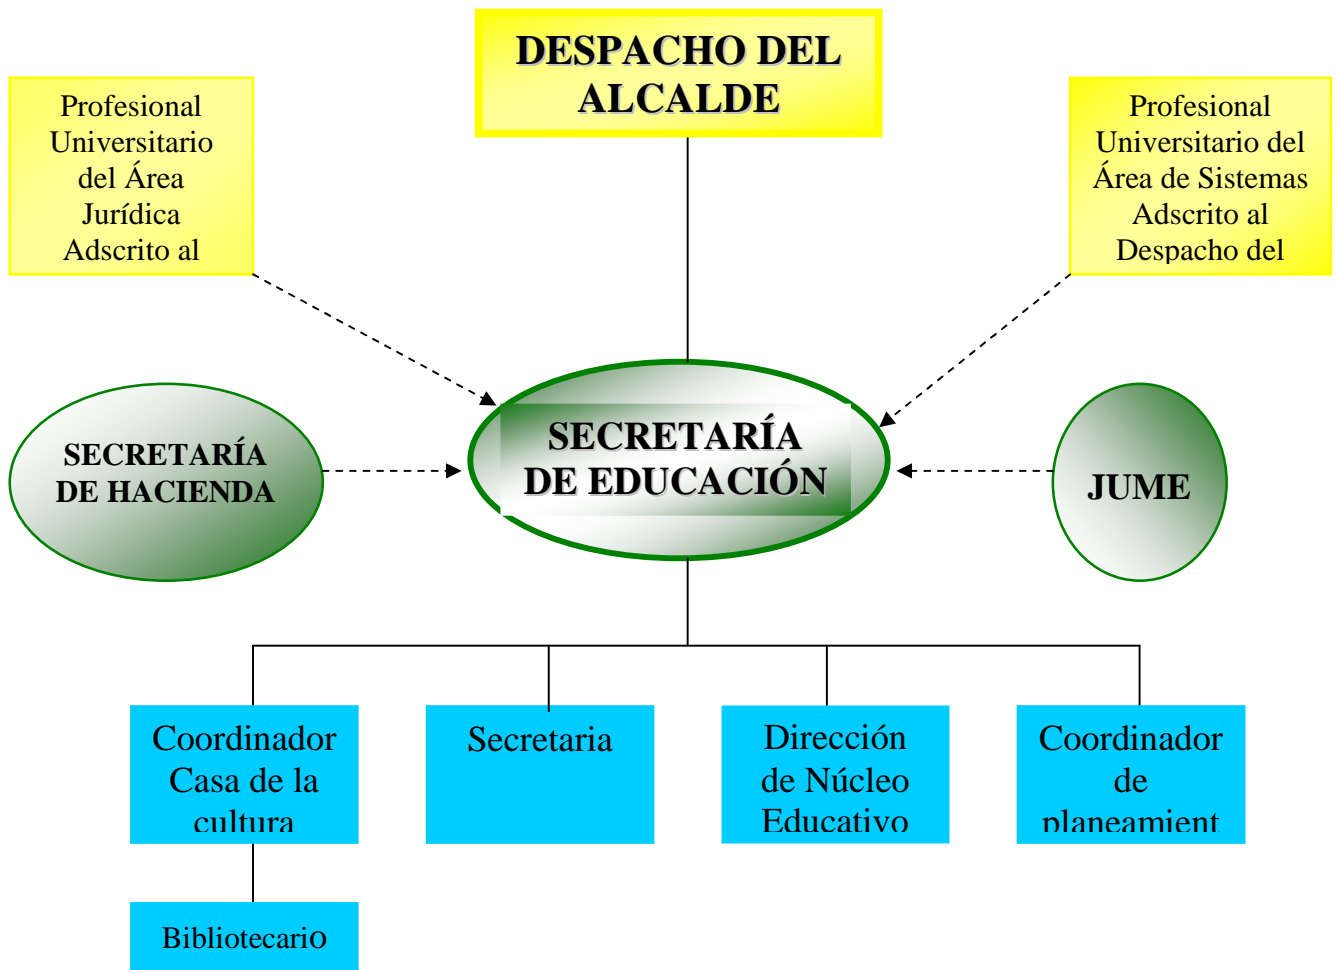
DESPACHO DEL ALCALDE

Profesional Universitario del Área Jurídica Adscrito al

Profesional Universitario del Área de Sistemas Adscrito al Despacho del

SECRETARÍA DE HACIENDA

SECRETARÍA DE EDUCACIÓN

JUME

Coordinador Casa de la cultura

Secretaria

Dirección de Núcleo Educativo

Coordinador de planeamient

Bibliotecario